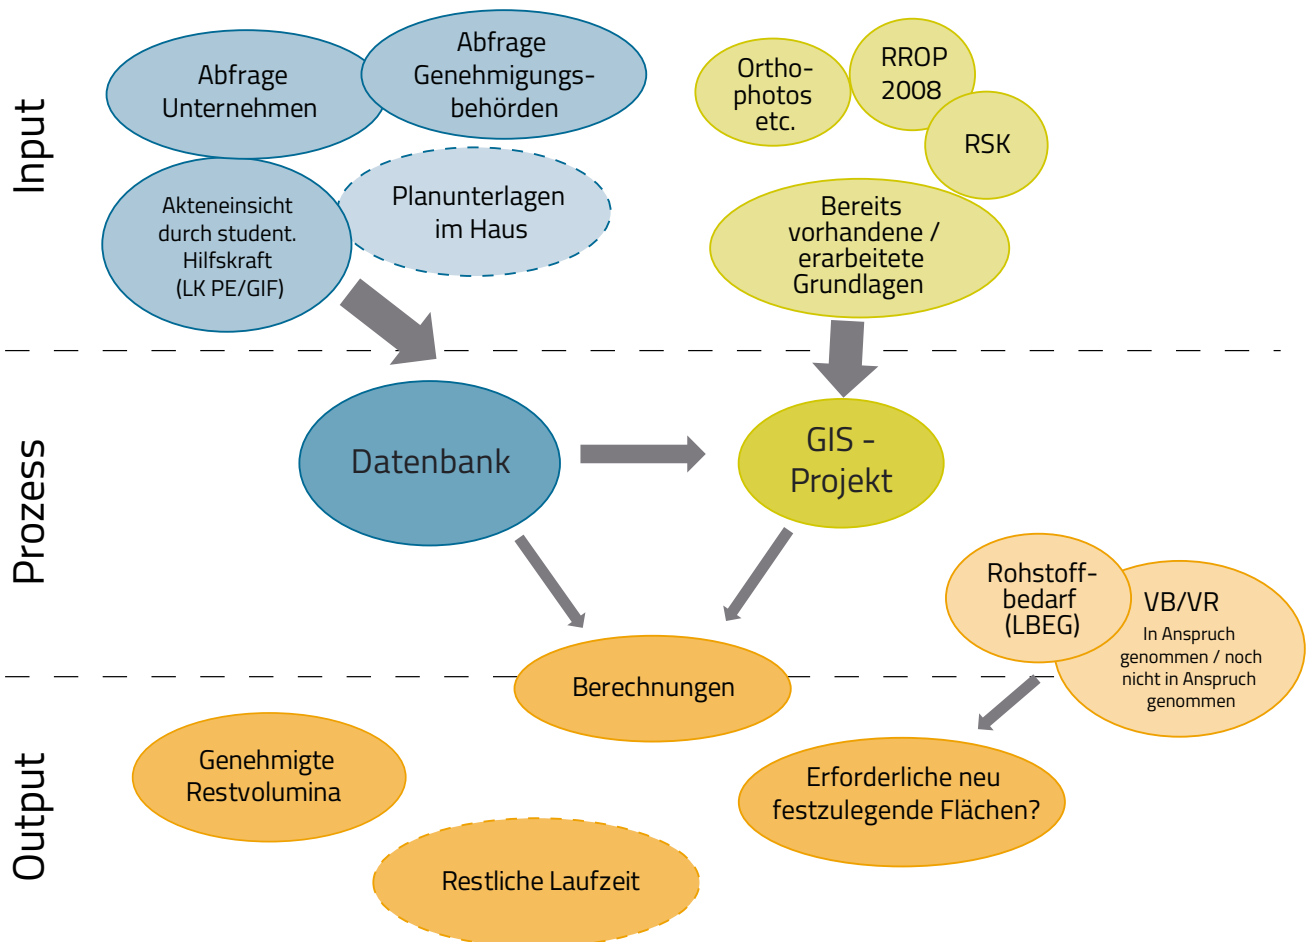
Input

Abfrage Unternehmen

Abfrage Genehmigungsbehörden

Akteneinsicht durch student. Hilfskraft (LK PE/GIF)

Planunterlagen im Haus

Ortho-photos etc.

RROP 2008

RSK

Bereits vorhandene / erarbeitete Grundlagen

Prozess

Datenbank

GIS - Projekt

Rohstoffbedarf (LBEG)

VB/VR
In Anspruch genommen / noch nicht in Anspruch genommen

Berechnungen

Output

Genehmigte Restvolumina

Erforderliche neu festzulegende Flächen?

Restliche Laufzeit